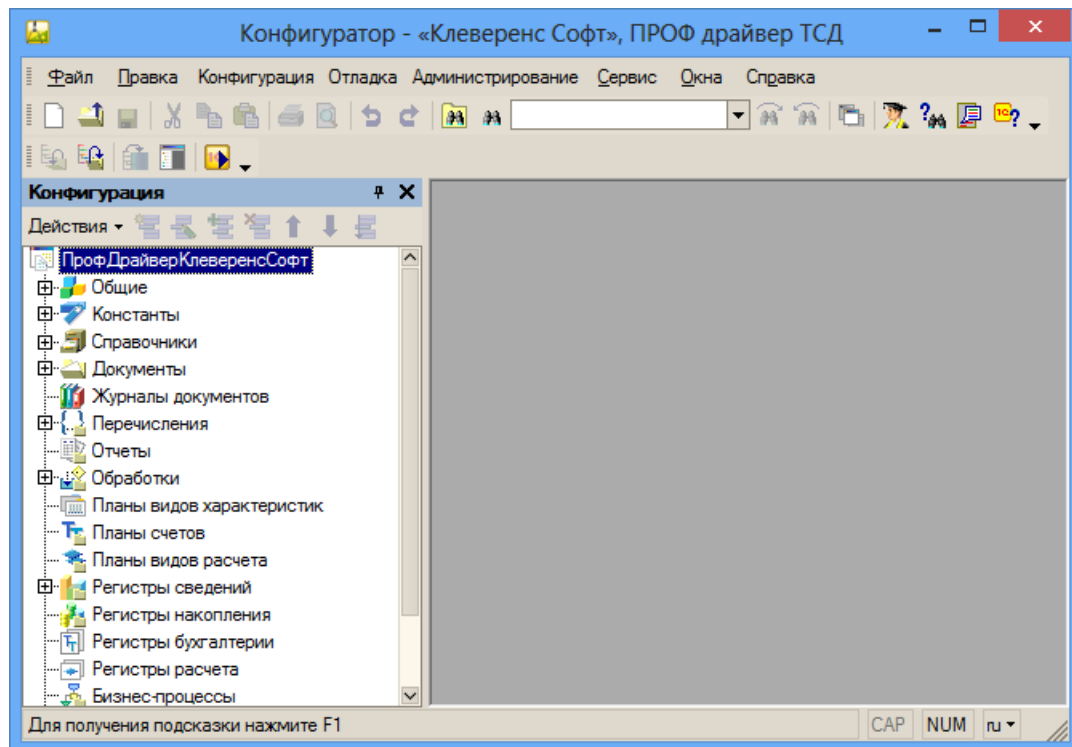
Конфигуратор - «Клеверенс Софт», ПРОФ драйвер ТСД

Файл Правка Конфигурация Отладка Администрирование Сервис Окна Справка

Конфигурация

Действия

ПрофДрайверКлеверенсСофт
Общие
Константы
Справочники
Документы
Журналы документов
Перечисления
Отчеты
Обработки
Планы видов характеристик
Планы счетов
Планы видов расчета
Регистры сведений
Регистры накопления
Регистры бухгалтерии
Регистры расчета
Бизнес-процессы

Для получения подсказки нажмите F1

CAP NUM ru